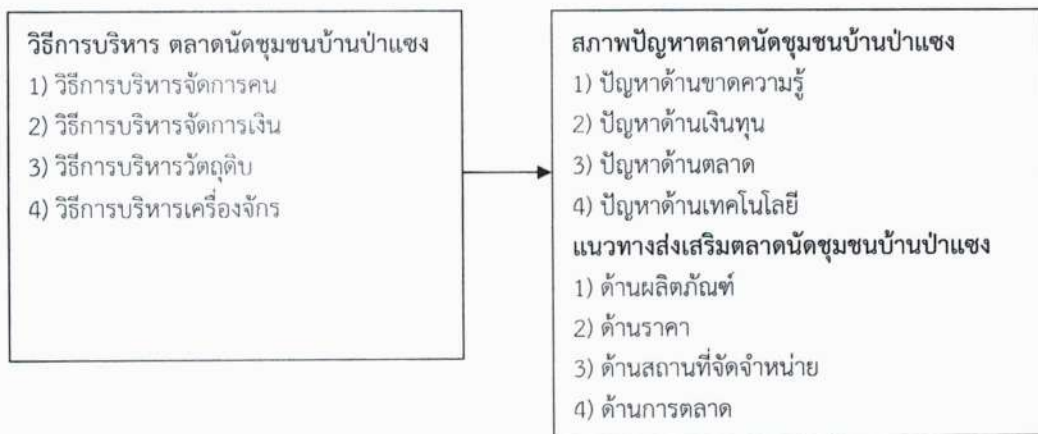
วิธีการบริหาร ตลาดนัดชุมชนบ้านป่าแซง
1) วิธีการบริหารจัดการคน
2) วิธีการบริหารจัดการเงิน
3) วิธีการบริหารวัตถุดิบ
4) วิธีการบริหารเครื่องจักร

สภาพปัญหาตลาดนัดชุมชนบ้านป่าแซง
1) ปัญหาด้านขาดความรู้
2) ปัญหาด้านเงินทุน
3) ปัญหาด้านตลาด
4) ปัญหาด้านเทคโนโลยี
แนวทางส่งเสริมตลาดนัดชุมชนบ้านป่าแซง
1) ด้านผลิตภัณฑ์
2) ด้านราคา
3) ด้านสถานที่จัดจำหน่าย
4) ด้านการตลาด